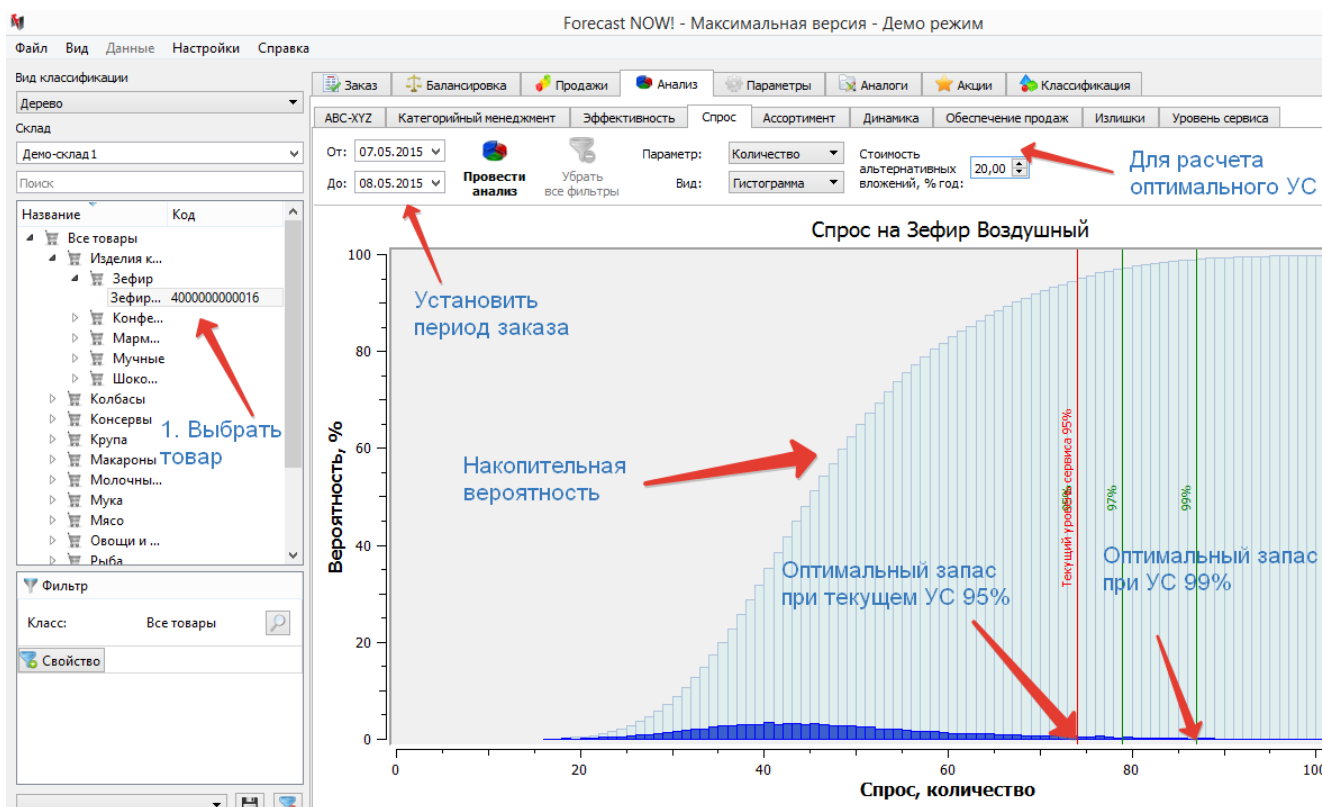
Forecast NOW! - Максимальная версия - Демо режим

Файл Вид Данные Настройки Справка

Вид классификации
Дерево
Склад
Демо-склад 1
Поиск

| Название | Код |
|---|---|
| Все товары | |
| Изделия к... | |
| Зефир | |
| Зефир... | 4000000000016 |
| Конфе... | |
| Марм... | |
| Мучные | |
| Шоко... | |
| Колбасы | |
| Консервы | |
| Крупа | |
| Макароны | |
| Молочны... | |
| Мука | |
| Мясо | |
| Овощи и ... | |
| Рыба | |

1. Выбрать товар

Фильтр
Класс: Все товары
Свойство

Заказ Балансировка Продажи Анализ Параметры Аналоги Акции Классификация

ABC-XYZ Категорийный менеджмент Эффективность Спрос Ассортимент Динамика Обеспечение продаж Излишки Уровень сервиса

От: 07.05.2015
До: 08.05.2015
Провести анализ
Убрать все фильтры
Параметр: Количество
Вид: Гистограмма
Стоимость альтернативных вложений, % год: 20,00

Для расчета оптимального УС

Установить период заказа

Спрос на Зефир Воздушный

Накопительная вероятность

Текущий уровень сервиса 95%
95%
97%
99%

Оптимальный запас при текущем УС 95%

Оптимальный запас при УС 99%

Вероятность, %
100
80
60
40
20
0
0 20 40 60 80 100
Спрос, количество